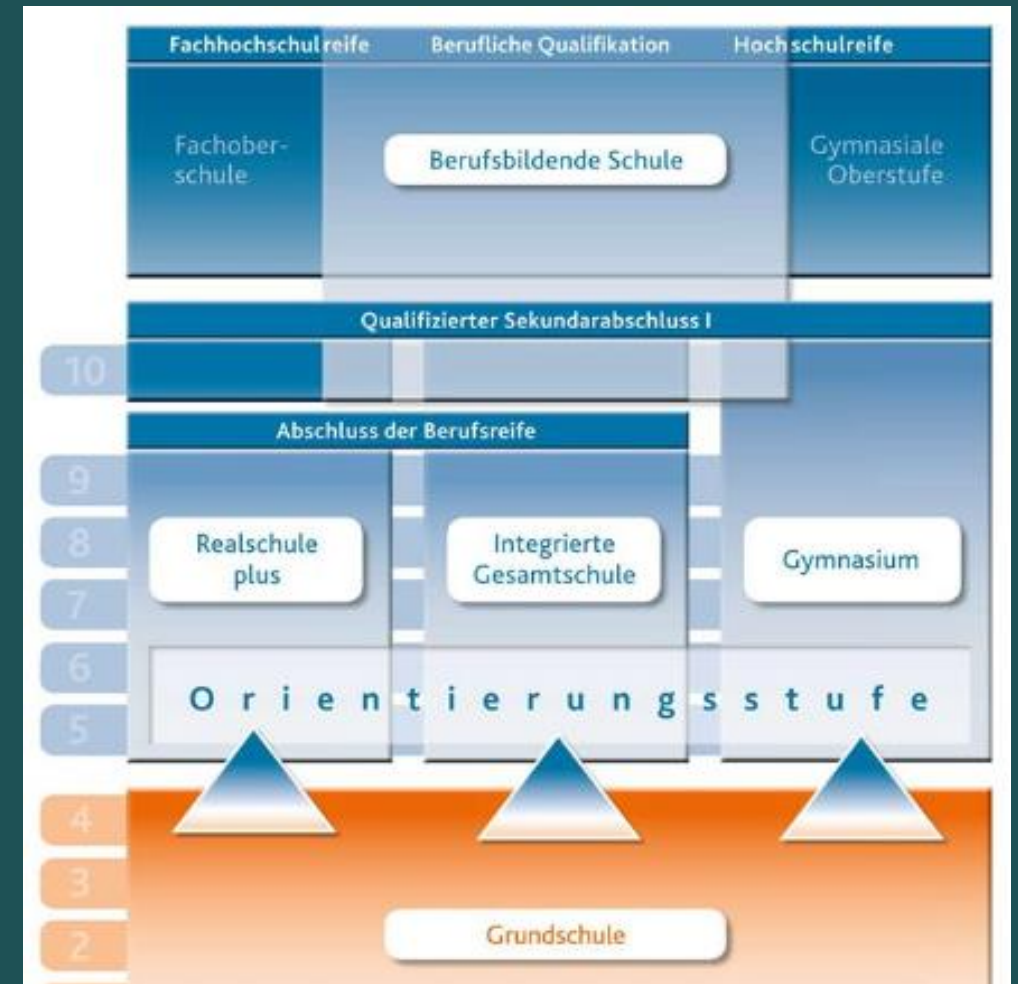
Fachhochschulreife

Berufliche Qualifikation

Hochschulreife

Fachoberschule

Berufsbildende Schule

Gymnasiale Oberstufe

Qualifizierter Sekundarabschluss I

10

Abschluss der Berufsreife

9

8

7

6

5

Realschule plus

Integrierte Gesamtschule

Gymnasium

O r i e n t i e r u n g s s t u f e

4

3

2

Grundschule